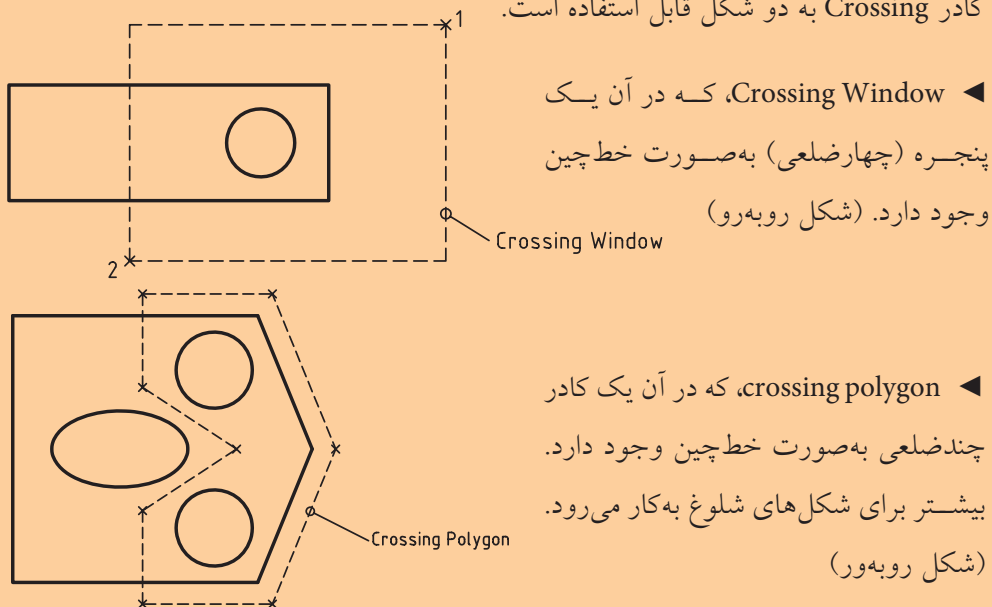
کادر Crossing به دو شکل قابل استفاده است.

1

2

Crossing Window

◄ Crossing Window، که در آن یک پنجره (چهارضلعی) به‌صورت خط‌چین وجود دارد. (شکل روبه‌رو)

Crossing Polygon

◄ crossing polygon، که در آن یک کادر چندضلعی به‌صورت خط‌چین وجود دارد. بیشتر برای شکل‌های شلوغ به‌کار می‌رود. (شکل روبه‌رو)